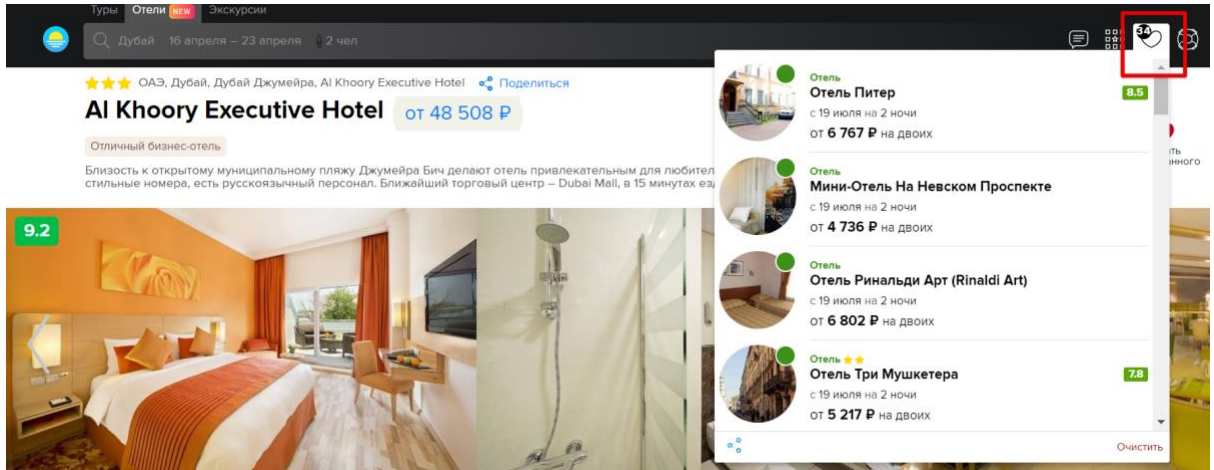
Туры Отели NEW Экскурсии

Дубай 16 апреля – 23 апреля 2 чел

34

ОАЭ, Дубай, Дубай Джумейра, Al Khoory Executive Hotel Поделиться

Al Khoory Executive Hotel от 48 508 ₽

Отличный бизнес-отель

Близость к открытому муниципальному пляжу Джумейра Бич делают отель привлекательным для любител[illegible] стильные номера, есть русскоязычный персонал. Ближайший торговый центр – Dubai Mall, в 15 минутах ез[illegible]

9.2

Отель
Отель Питер
с 19 июля на 2 ночи
от 6 767 ₽ на двоих
8.5

Отель
Мини-Отель На Невском Проспекте
с 19 июля на 2 ночи
от 4 736 ₽ на двоих

Отель
Отель Ринальди Арт (Rinaldi Art)
с 19 июля на 2 ночи
от 6 802 ₽ на двоих

Отель
Отель Три Мушкетера
с 19 июля на 2 ночи
от 5 217 ₽ на двоих
7.8

Очистить

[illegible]ть
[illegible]нного